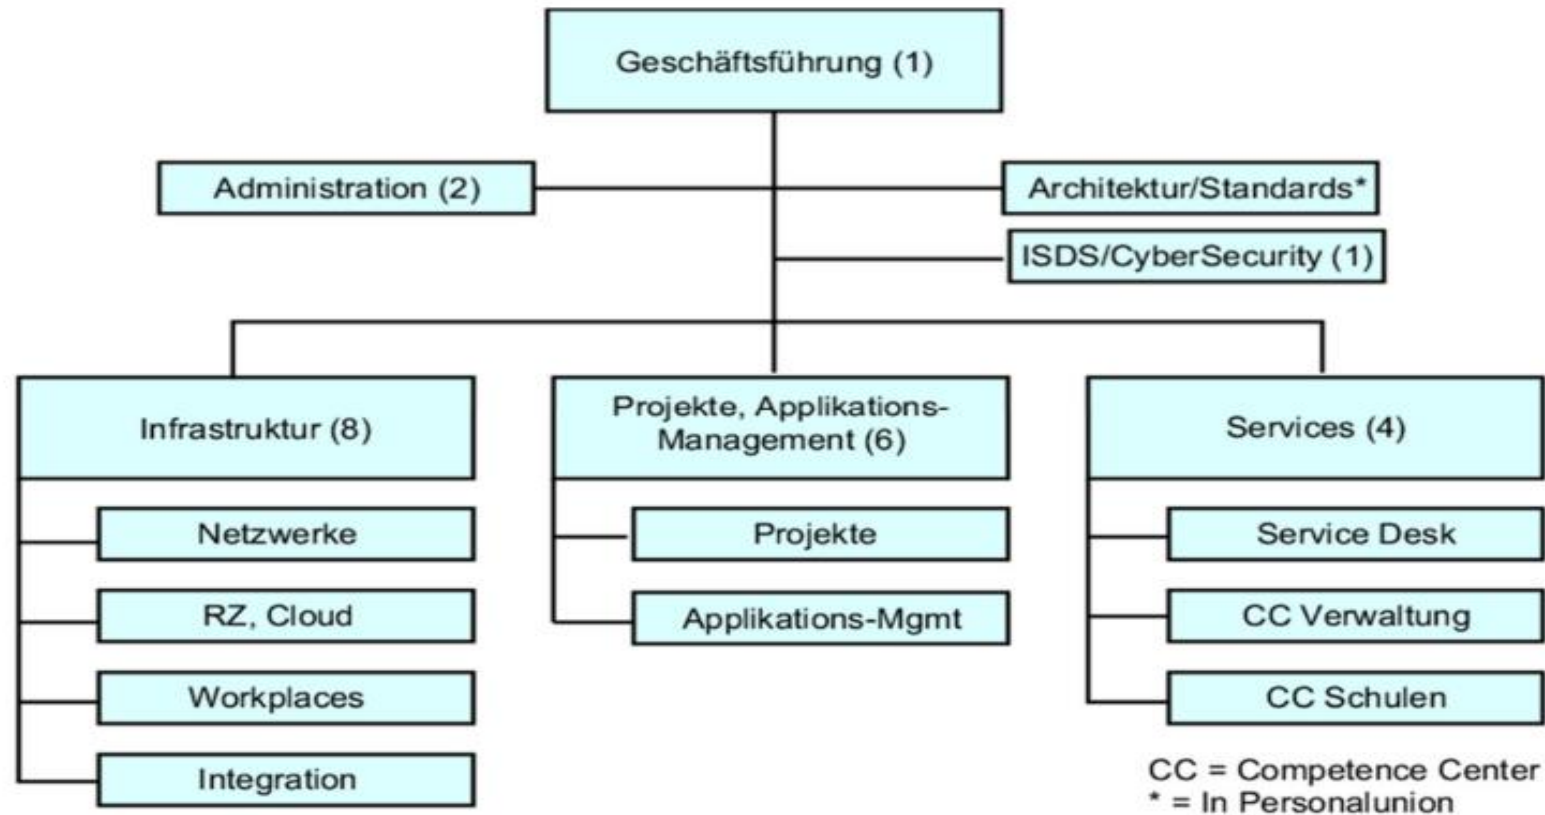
Geschäftsführung (1)

Administration (2)

Architektur/Standards*

ISDS/CyberSecurity (1)

Infrastruktur (8)

Netzwerke

RZ, Cloud

Workplaces

Integration

Projekte, Applikations-Management (6)

Projekte

Applikations-Mgmt

Services (4)

Service Desk

CC Verwaltung

CC Schulen

CC = Competence Center
* = In Personalunion